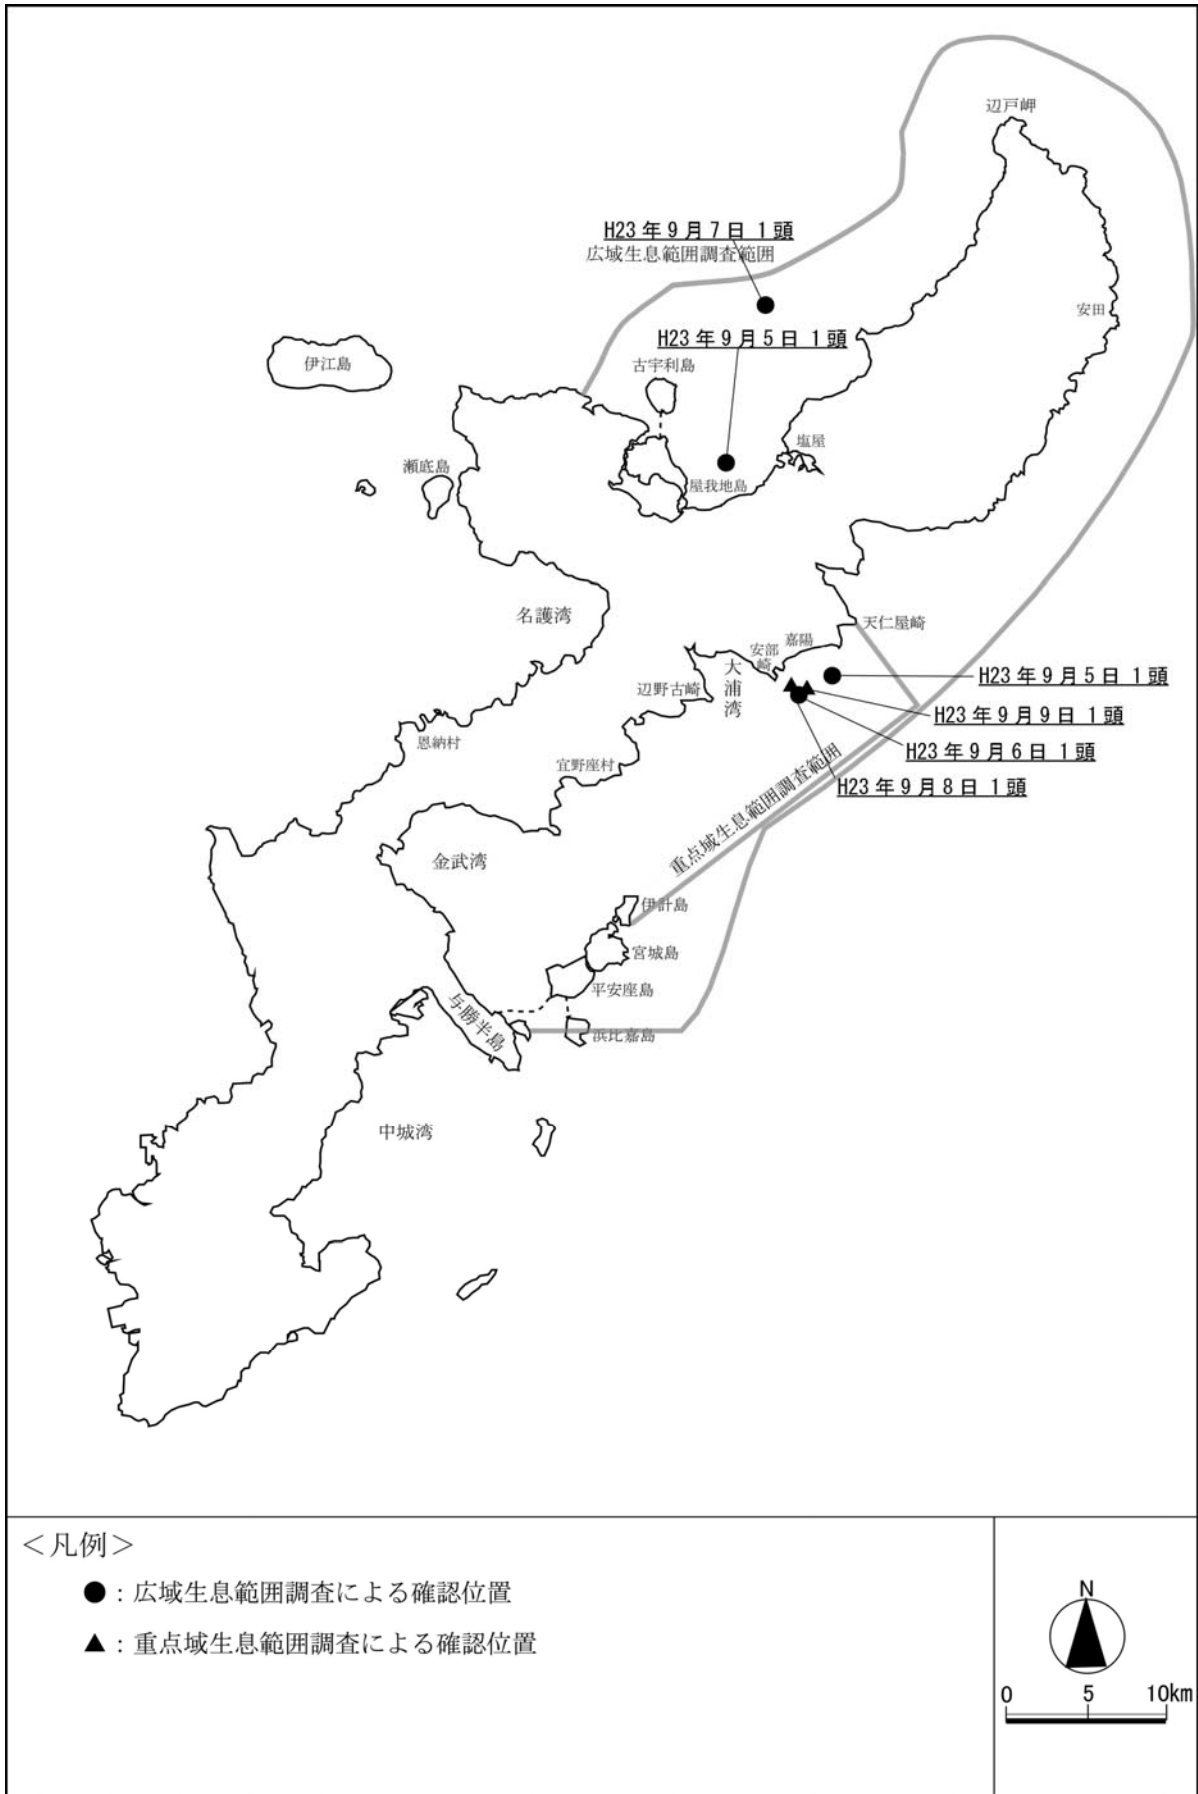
辺戸岬

H23 年 9 月 7 日 1 頭
広域生息範囲調査範囲

安田

H23 年 9 月 5 日 1 頭

伊江島

古宇利島

塩屋

瀬底島

屋我地島

名護湾

天仁屋崎

安部崎

嘉陽

大浦湾

H23 年 9 月 5 日 1 頭

辺野古崎

H23 年 9 月 9 日 1 頭

恩納村

H23 年 9 月 6 日 1 頭

宜野座村

重点域生息範囲調査範囲

H23 年 9 月 8 日 1 頭

金武湾

伊計島

宮城島

平安座島

与勝半島

浜比嘉島

中城湾

<凡例>

●：広域生息範囲調査による確認位置

▲：重点域生息範囲調査による確認位置

N

0 5 10km